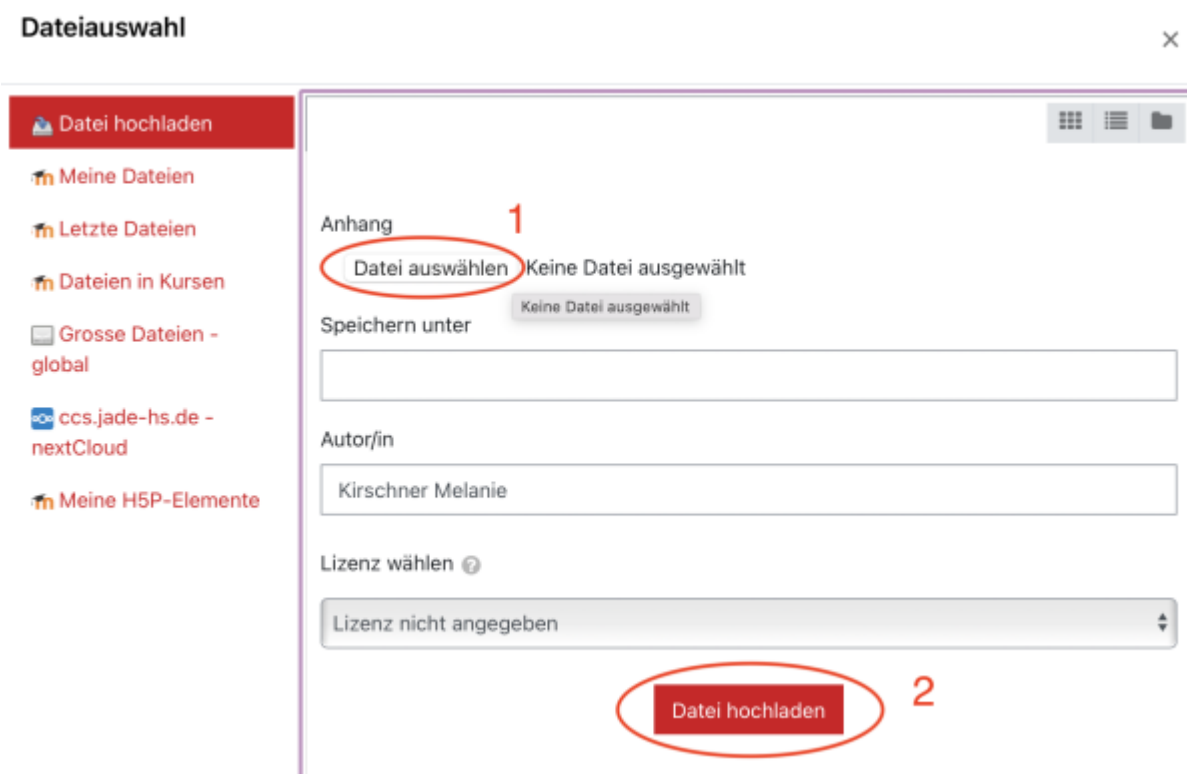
Dateiauswahl

×

Datei hochladen

Meine Dateien

Letzte Dateien

Dateien in Kursen

Grosse Dateien - global

ccs.jade-hs.de - nextCloud

Meine H5P-Elemente

Anhang

1

Datei auswählen Keine Datei ausgewählt

Keine Datei ausgewählt

Speichern unter

Autor/in

Kirschner Melanie

Lizenz wählen

Lizenz nicht angegeben

Datei hochladen

2